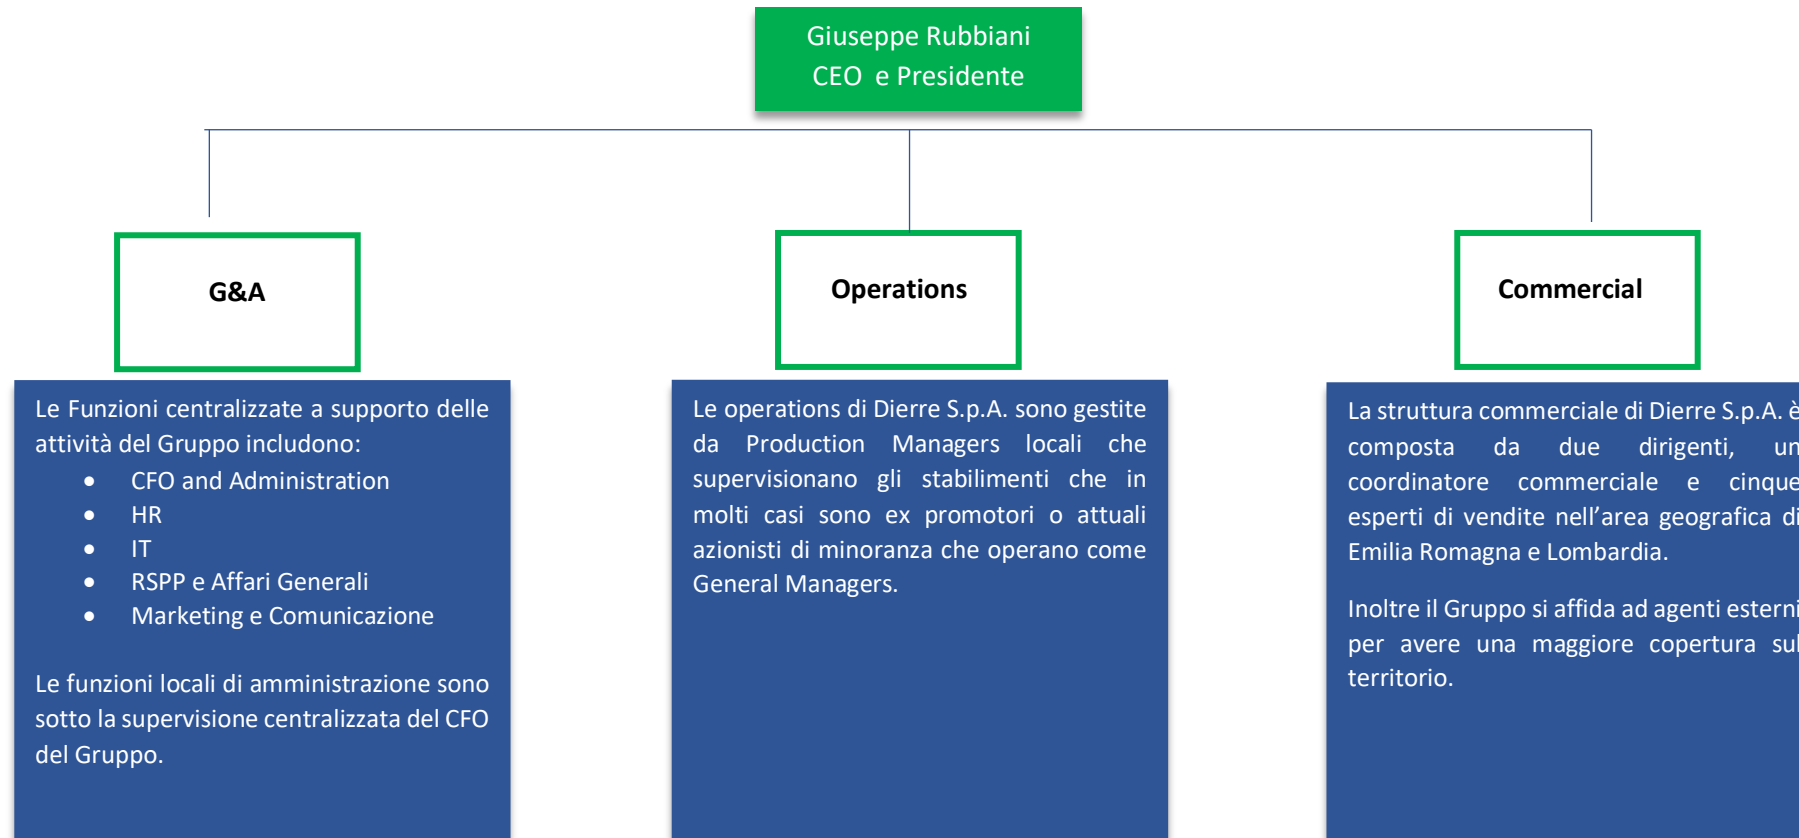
Giuseppe Rubbiani
CEO e Presidente

G&A

Operations

Commercial

Le Funzioni centralizzate a supporto delle attività del Gruppo includono:

- CFO and Administration
- HR
- IT
- RSPP e Affari Generali
- Marketing e Comunicazione

Le funzioni locali di amministrazione sono sotto la supervisione centralizzata del CFO del Gruppo.

Le operations di Dierre S.p.A. sono gestite da Production Managers locali che supervisionano gli stabilimenti che in molti casi sono ex promotori o attuali azionisti di minoranza che operano come General Managers.

La struttura commerciale di Dierre S.p.A. è composta da due dirigenti, un coordinatore commerciale e cinque esperti di vendite nell'area geografica di Emilia Romagna e Lombardia.

Inoltre il Gruppo si affida ad agenti esterni per avere una maggiore copertura sul territorio.